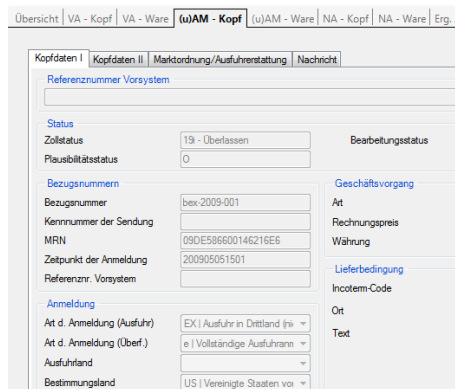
Übersicht | VA - Kopf | VA - Ware | (u)AM - Kopf | (u)AM - Ware | NA - Kopf | NA - Ware | Erg.

Kopfdaten I | Kopfdaten II | Marktordnung/Ausfuhrerstattung | Nachricht

Referenznummer Vorsystem

Status
Zollstatus 19 - Überlassen
Plausibilitätsstatus 0
Bearbeitungsstatus

Bezugsnummern
Bezugsnummer bex-2009-001
Kennnummer der Sendung
MRN 09DE586600146216E6
Zeitpunkt der Anmeldung 200905051501
Referenznr. Vorsystem

Geschäftsvorgang
Art
Rechnungspreis
Währung

Lieferbedingung
Incoterm-Code
Ort
Text

Anmeldung
Art d. Anmeldung (Ausfuhr) EX | Ausfuhr in Drittland (nic
Art d. Anmeldung (Überf.) e | Vollständige Ausfuhranm
Ausfuhrland
Bestimmungsland US | Vereinigte Staaten vo